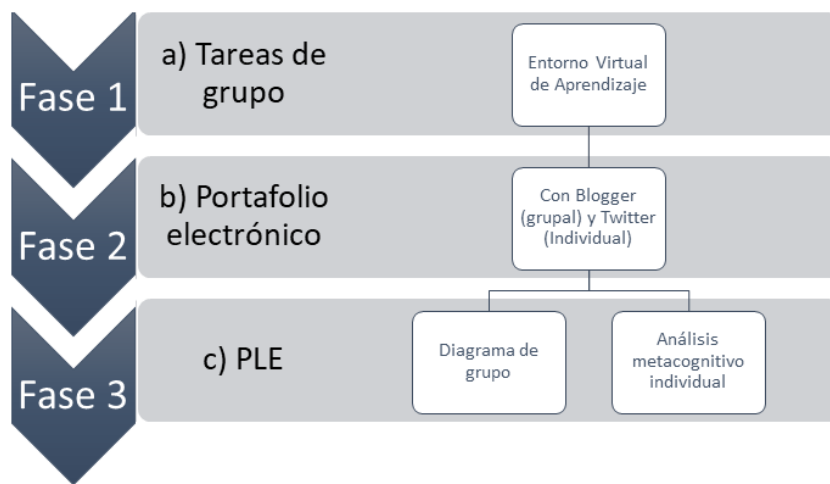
Fase 1

a) Tareas de grupo

Entorno Virtual de Aprendizaje

Fase 2

b) Portafolio electrónico

Con Blogger (grupal) y Twitter (Individual)

Fase 3

c) PLE

Diagrama de grupo

Análisis metacognitivo individual